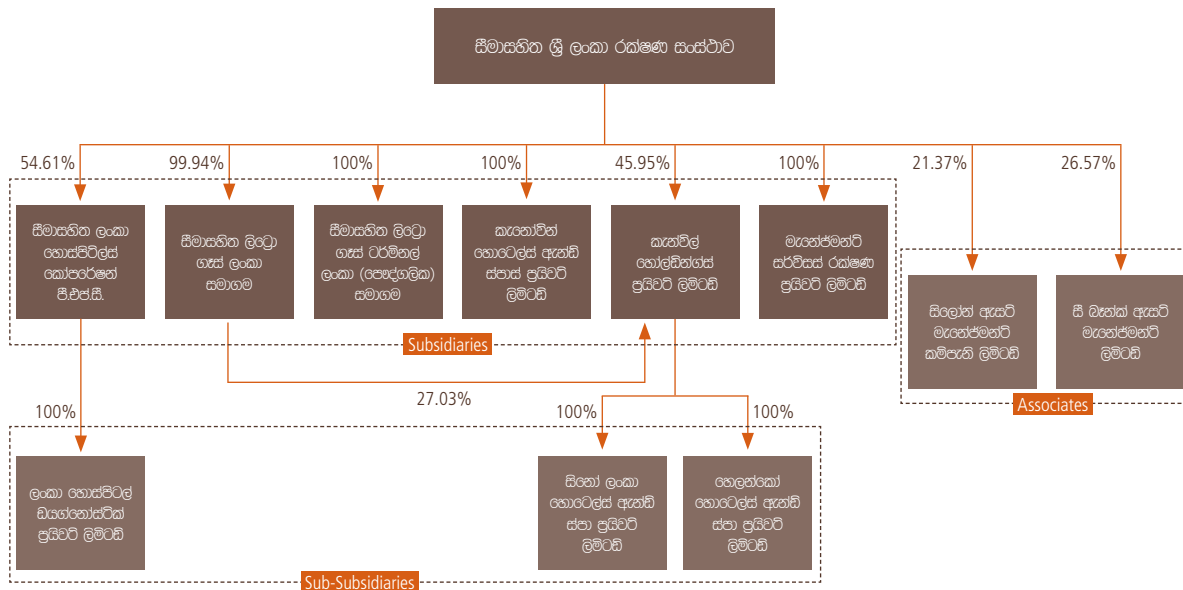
සීමාසහිත ශ්‍රී ලංකා රක්ෂණ සංස්ථාව

54.61%
99.94%
100%
100%
45.95%
100%
21.37%
26.57%

සීමාසහිත ලංකා හොස්පිට්ල්ස් කෝපරේෂන් පී.එල්.සී.

සීමාසහිත ලිට්‍රෝ ගෑස් ලංකා සමාගම

සීමාසහිත ලිට්‍රෝ ගෑස් ටර්මිනල් ලංකා (පෞද්ගලික) සමාගම

කැනොවින් හොටෙල්ස් ඇන්ඩ් ස්පාස් ප්‍රයිවට් ලිමිටඩ්

කැන්විල් හෝල්ඩින්ග්ස් ප්‍රයිවට් ලිමිටඩ්

මැනේජ්මන්ට් සර්විසස් රක්ෂණ ප්‍රයිවට් ලිමිටඩ්

සිලෝන් ඇසට් මැනේජ්මන්ට් කම්පැනි ලිමිටඩ්

සී බෑන්ක් ඇසට් මැනේජ්මන්ට් ලිමිටඩ්

Subsidiaries

Associates

27.03%

100%

100%

100%

ලංකා හොස්පිටල් ඩයග්නෝස්ටික් ප්‍රයිවට් ලිමිටඩ්

සිනෝ ලංකා හොටෙල්ස් ඇන්ඩ් ස්පා ප්‍රයිවට් ලිමිටඩ්

හෙලන්කෝ හොටෙල්ස් ඇන්ඩ් ස්පා ප්‍රයිවට් ලිමිටඩ්

Sub-Subsidiaries